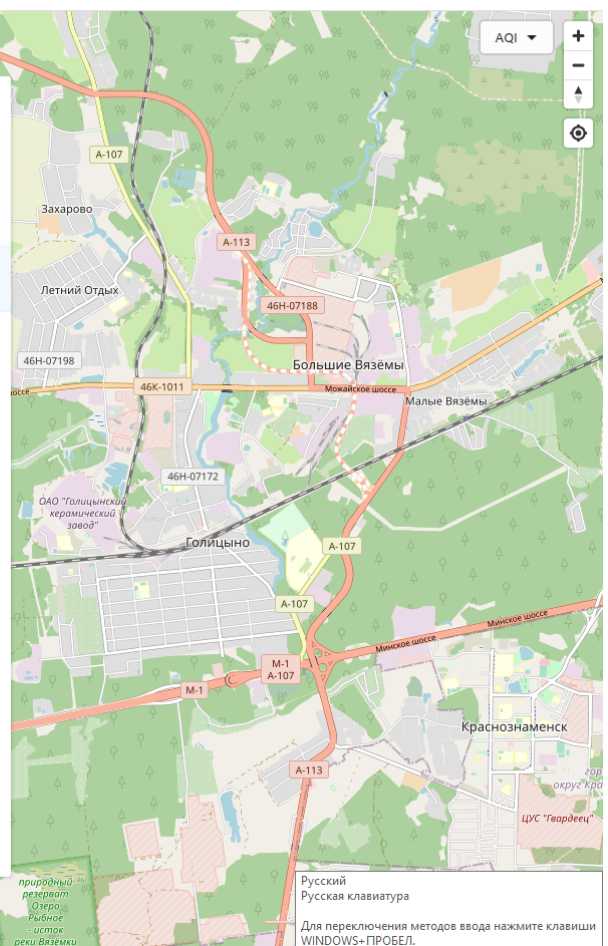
AQI
+
−
A-107
Захарово
A-113
Летний Отдых
46Н-07188
46Н-07198
Большие Вязёмы
шоссе
46К-1011
Можайское шоссе
Малые Вязёмы
46Н-07172
ОАО "Голицынский керамический завод"
Голицыно
A-107
A-107
Минское шоссе
Минское шоссе
М-1
A-107
М-1
Краснознаменск
A-113
гор
округ Кра
ЦУС "Гвардеец"
природный резерват Озеро Рыбное - исток реки Вязёмки
Русский
Русская клавиатура
Для переключения методов ввода нажмите клавиши WINDOWS+ПРОБЕЛ.